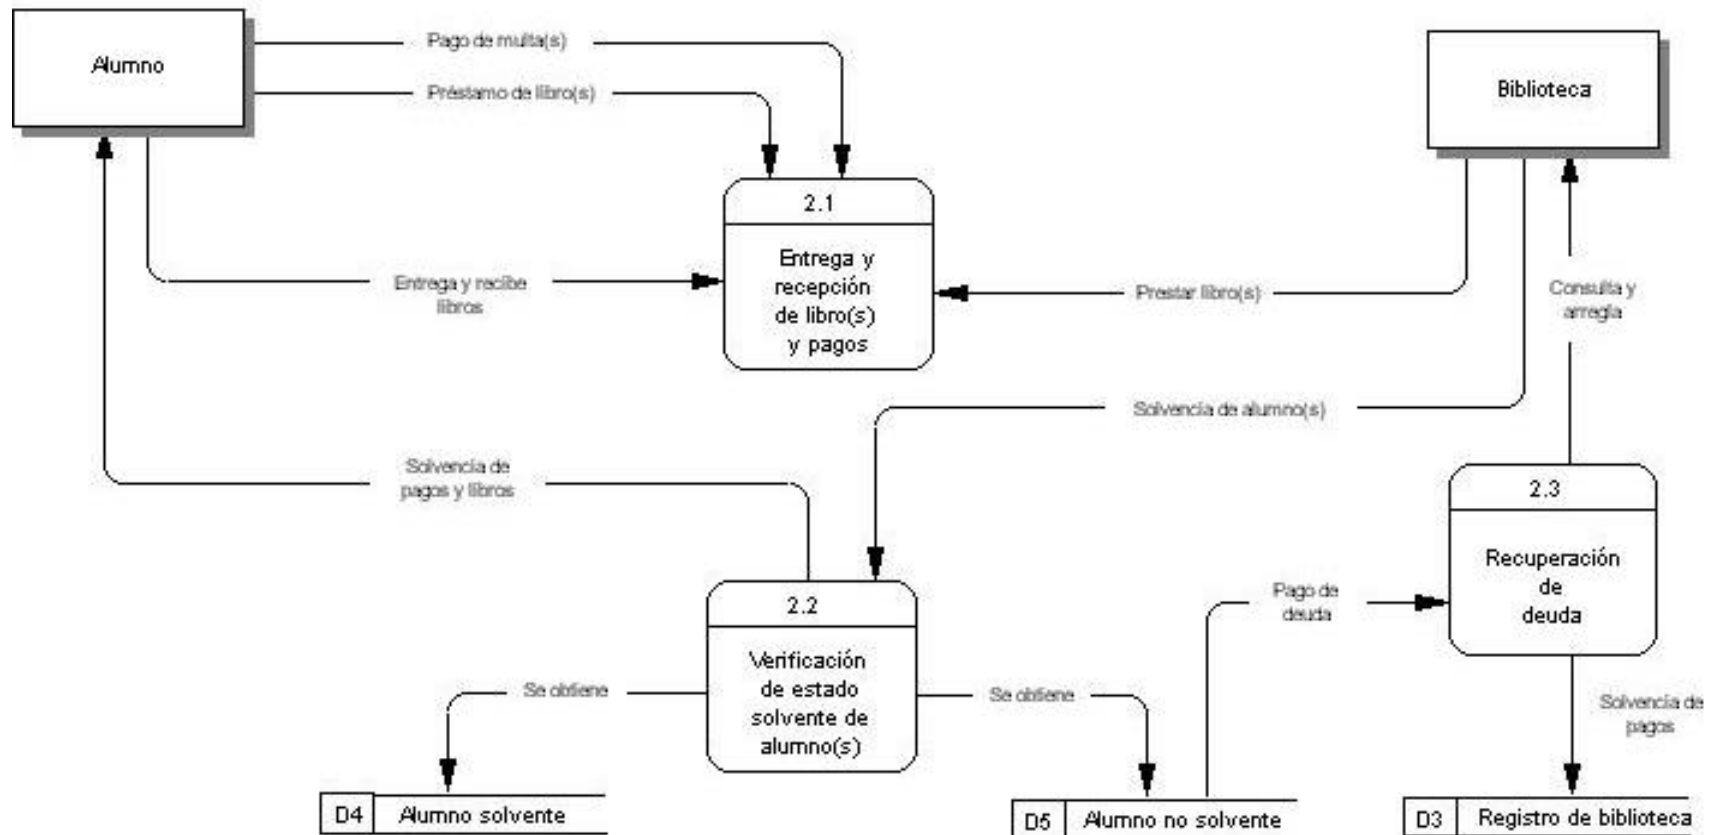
Alumno

Pago de multa(s)

Préstamo de libro(s)

Biblioteca

2.1

Entrega y recepción de libro(s) y pagos

Entrega y recibe libros

Prestar libro(s)

Consulta y arregla

Solvencia de alumno(s)

Solvencia de pagos y libros

2.3

Recuperación de deuda

Pago de deuda

2.2

Verificación de estado solvente de alumno(s)

Se obtiene

Se obtiene

Solvencia de pagos

| D4 | Alumno solvente |
|---|---|

| D5 | Alumno no solvente |
|---|---|

| D3 | Registro de biblioteca |
|---|---|